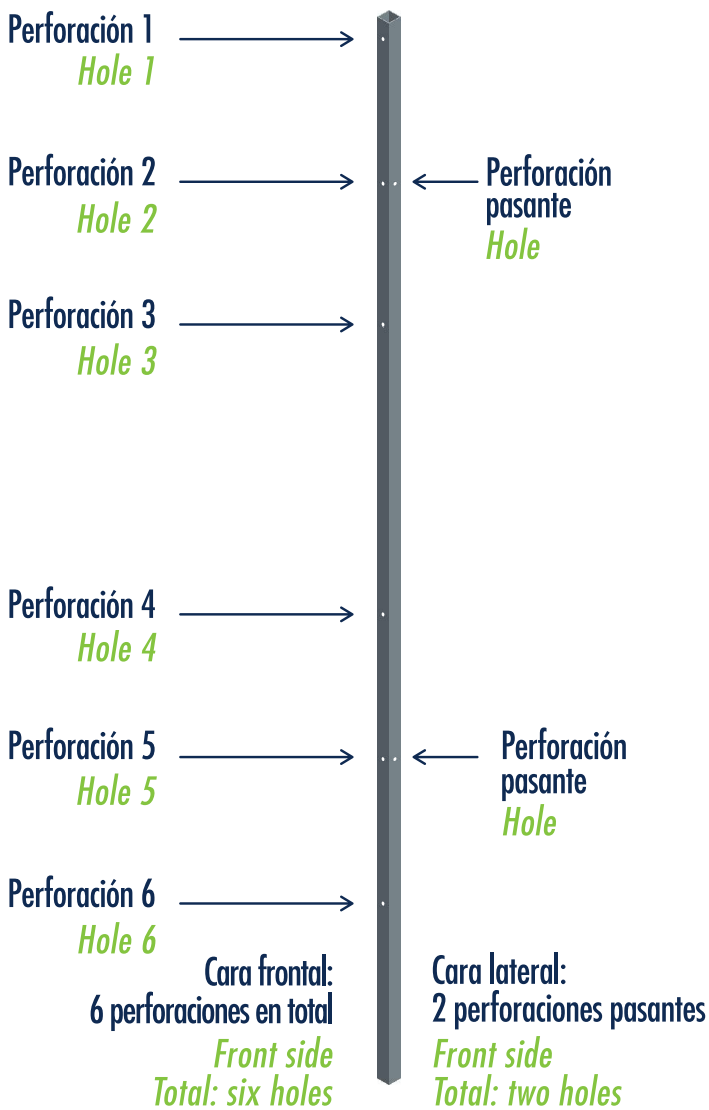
Perforación 1
Hole 1

Perforación 2
Hole 2

Perforación pasante
Hole

Perforación 3
Hole 3

Perforación 4
Hole 4

Perforación 5
Hole 5

Perforación pasante
Hole

Perforación 6
Hole 6

Cara frontal:
6 perforaciones en total
Front side
Total: six holes

Cara lateral:
2 perforaciones pasantes
Front side
Total: two holes